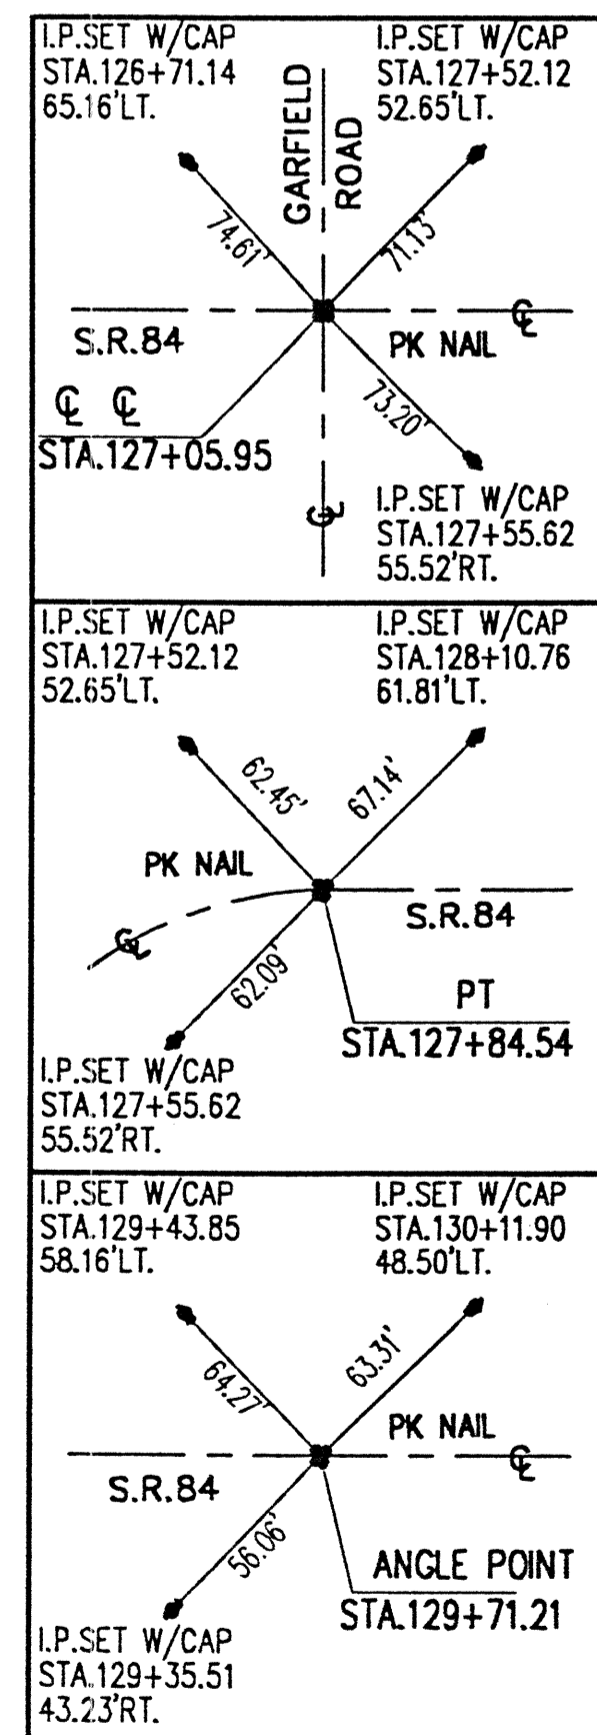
I.P.SET W/CAP
STA.126+71.14
65.16'LT.

GARFIELD ROAD

I.P.SET W/CAP
STA.127+52.12
52.65'LT.

74.61'

71.13'

S.R.84

℄

PK NAIL

℄ ℄
STA.127+05.95

73.20'

℄

I.P.SET W/CAP
STA.127+55.62
55.52'RT.

I.P.SET W/CAP
STA.127+52.12
52.65'LT.

I.P.SET W/CAP
STA.128+10.76
61.81'LT.

62.45'

67.14'

PK NAIL

S.R.84

℄

62.09'

PT
STA.127+84.54

I.P.SET W/CAP
STA.127+55.62
55.52'RT.

I.P.SET W/CAP
STA.129+43.85
58.16'LT.

I.P.SET W/CAP
STA.130+11.90
48.50'LT.

64.27'

63.31'

PK NAIL

℄

S.R.84

56.06'

ANGLE POINT
STA.129+71.21

I.P.SET W/CAP
STA.129+35.51
43.23'RT.